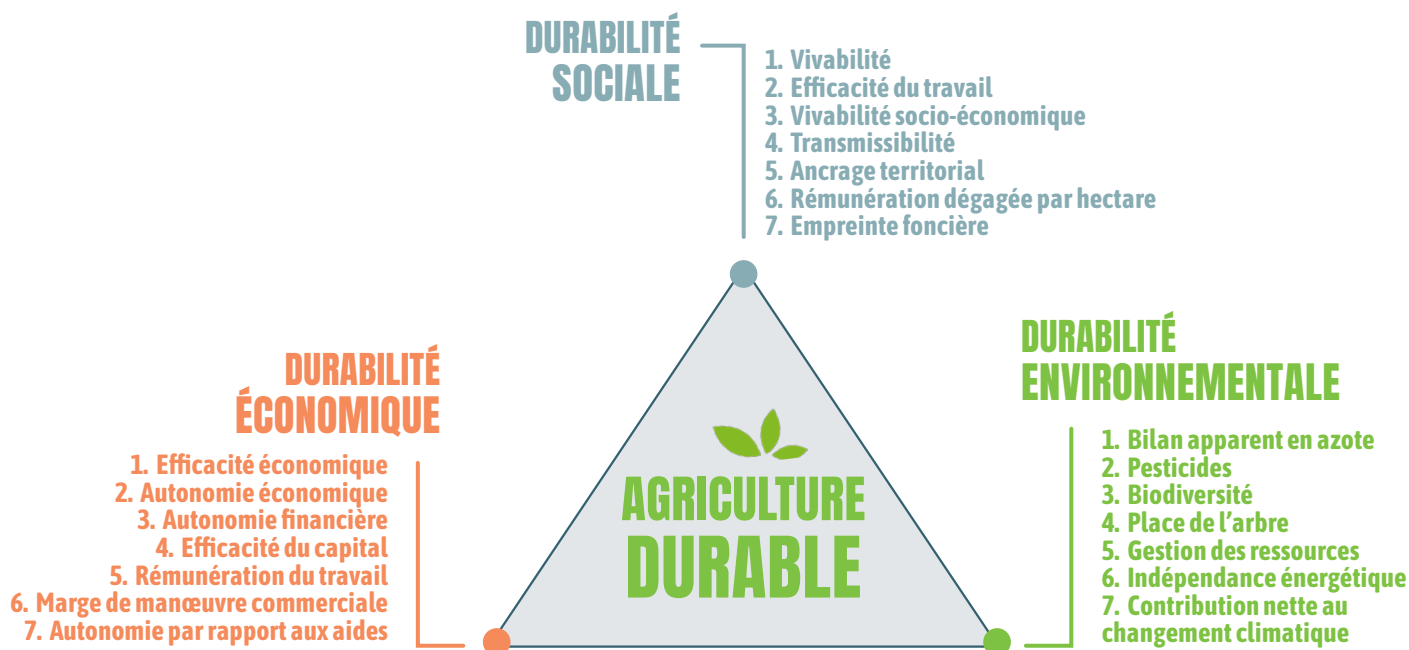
DURABILITÉ SOCIALE

1. Vivabilité
2. Efficacité du travail
3. Vivabilité socio-économique
4. Transmissibilité
5. Ancrage territorial
6. Rémunération dégagée par hectare
7. Empreinte foncière

DURABILITÉ ÉCONOMIQUE

1. Efficacité économique
2. Autonomie économique
3. Autonomie financière
4. Efficacité du capital
5. Rémunération du travail
6. Marge de manœuvre commerciale
7. Autonomie par rapport aux aides

AGRICULTURE DURABLE

DURABILITÉ ENVIRONNEMENTALE

1. Bilan apparent en azote
2. Pesticides
3. Biodiversité
4. Place de l'arbre
5. Gestion des ressources
6. Indépendance énergétique
7. Contribution nette au changement climatique